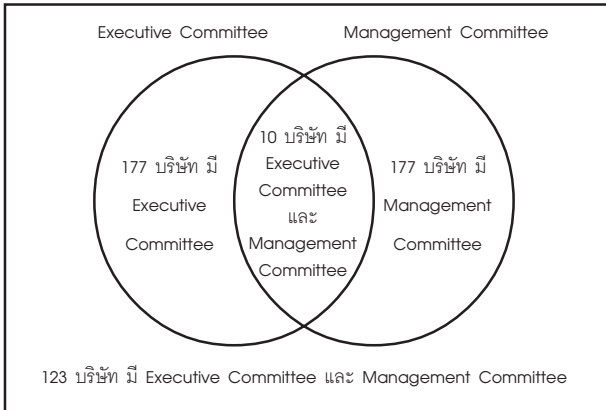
Executive Committee

Management Committee

177 บริษัท มี Executive Committee

10 บริษัท มี Executive Committee และ Management Committee

177 บริษัท มี Management Committee

123 บริษัท มี Executive Committee และ Management Committee